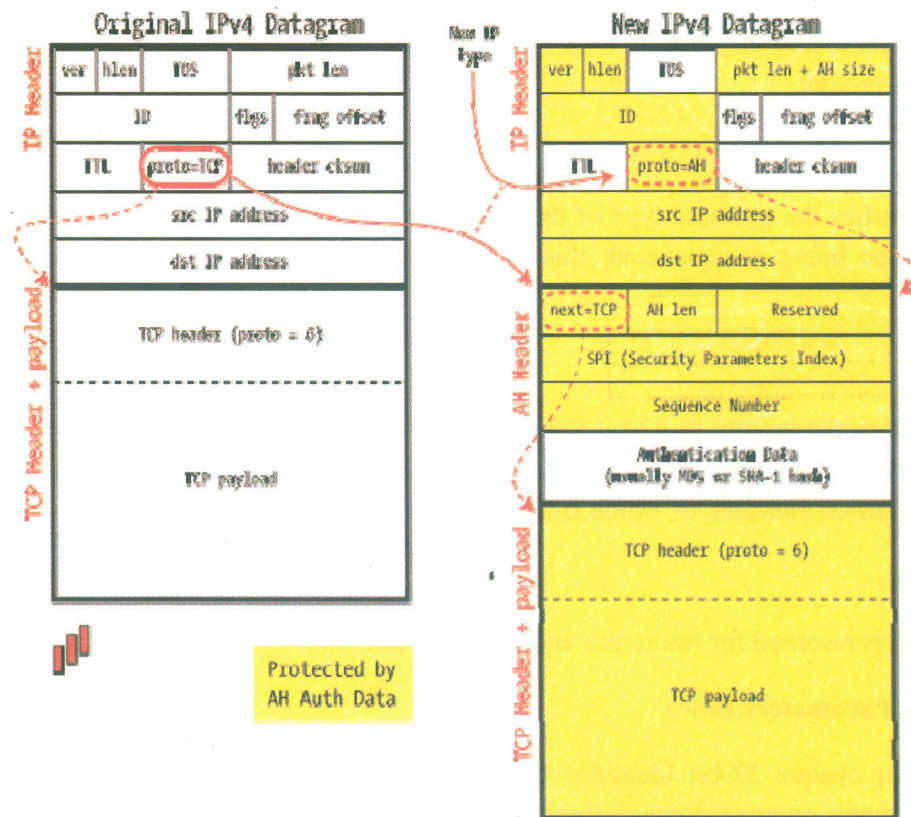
Original IPv4 Datagram

IP Header

| ver | hlen | TOS | pkt len |
|---|---|---|---|
| ID | | flgs | frag offset |
| TTL | proto=TCP | header cksum | |
| src IP address | | | |
| dst IP address | | | |

TCP Header + payload

TCP header (proto = 6)

TCP payload

New IP Type

New IPv4 Datagram

IP Header

| ver | hlen | TOS | pkt len + AH size |
|---|---|---|---|
| ID | | flgs | frag offset |
| TTL | proto=AH | header cksum | |
| src IP address | | | |
| dst IP address | | | |

AH Header

| next=TCP | AH len | Reserved |
|---|---|---|
| SPI (Security Parameters Index) | | |
| Sequence Number | | |

Authentication Data (usually MD5 or SHA-1 hash)

TCP Header + payload

TCP header (proto = 6)

TCP payload

Protected by AH Auth Data